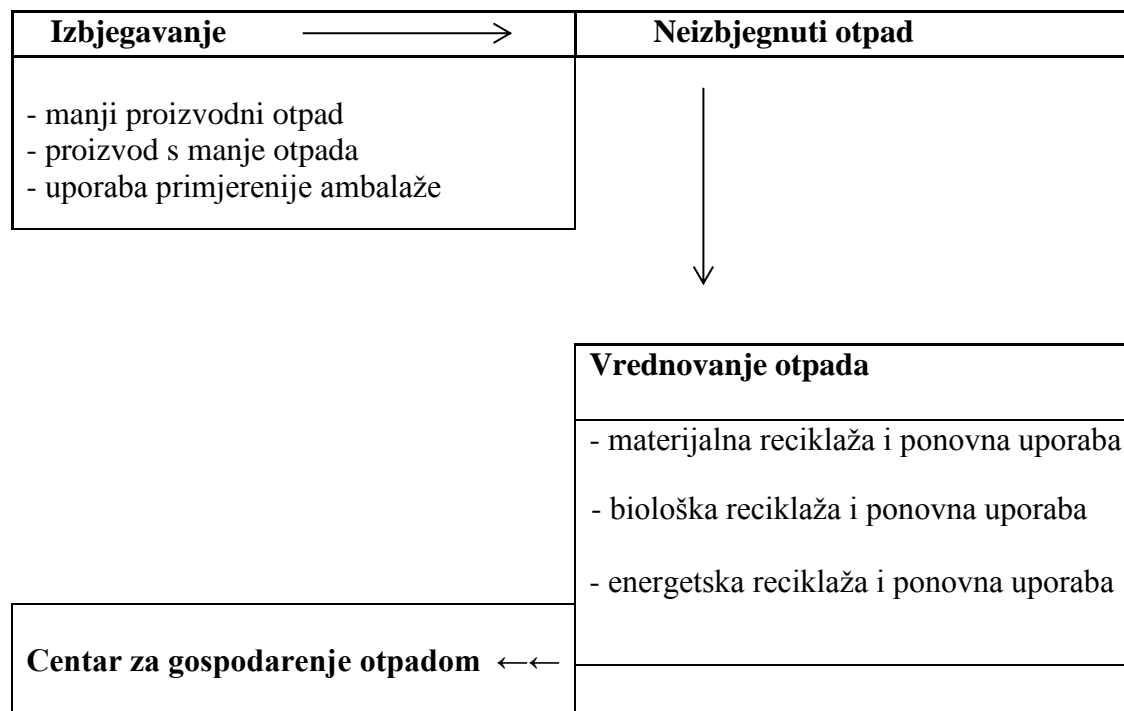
Izbjegavanje

Neizbjegnuti otpad

- manji proizvodni otpad
- proizvod s manje otpada
- uporaba primjerenije ambalaže

Vrednovanje otpada

- materijalna reciklaža i ponovna uporaba
- biološka reciklaža i ponovna uporaba
- energetska reciklaža i ponovna uporaba

Centar za gospodarenje otpadom ←←